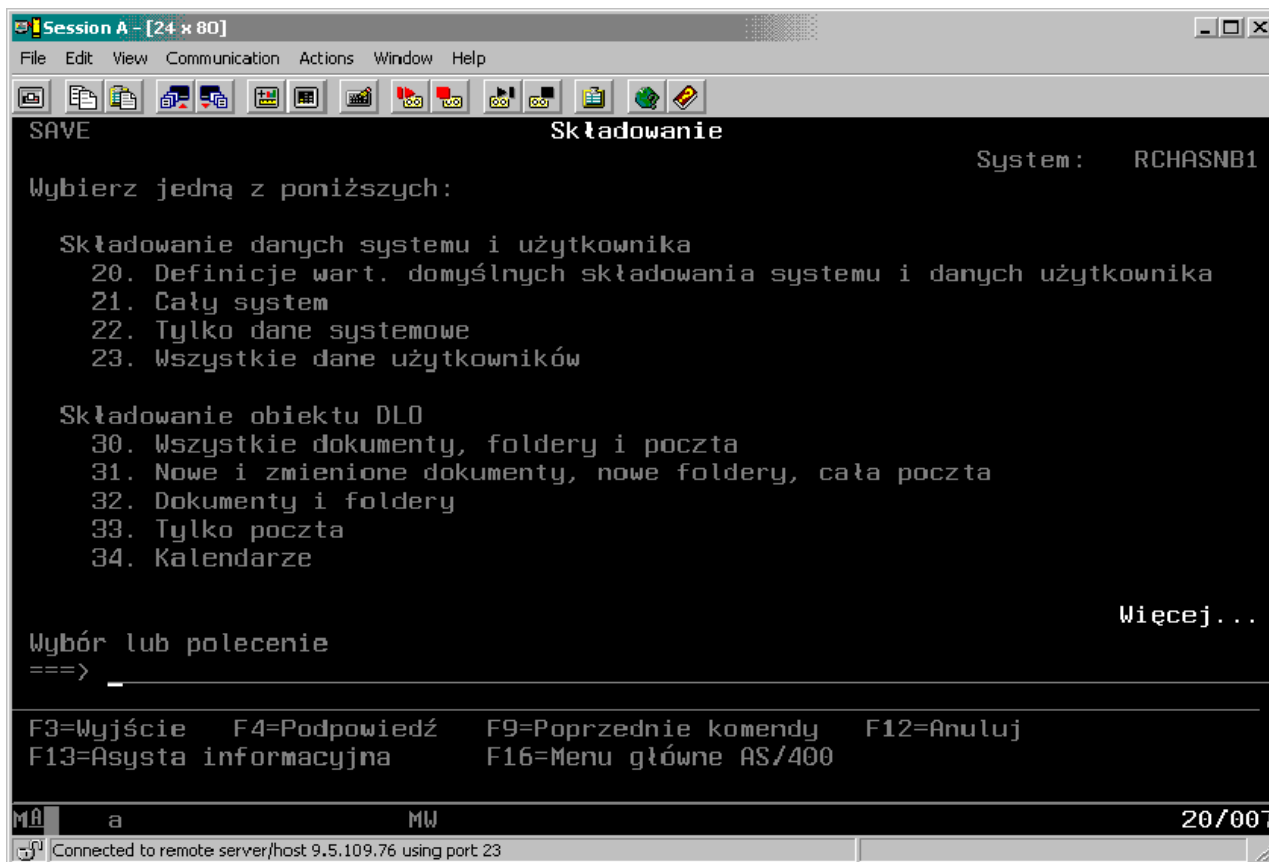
Session A - [24 x 80]
File Edit View Communication Actions Window Help

SAVE Składowanie
System: RCHASNB1
Wybierz jedną z poniższych:

Składowanie danych systemu i użytkownika
20. Definicje wart. domyślnych składowania systemu i danych użytkownika
21. Cały system
22. Tylko dane systemowe
23. Wszystkie dane użytkowników

Składowanie obiektu DLO
30. Wszystkie dokumenty, foldery i poczta
31. Nowe i zmienione dokumenty, nowe foldery, cała poczta
32. Dokumenty i foldery
33. Tylko poczta
34. Kalendarze

Więcej...
Wybór lub polecenie
===> _

F3=Wyjście F4=Podpowiedź F9=Poprzednie komendy F12=Anuluj
F13=Asysta informacyjna F16=Menu główne AS/400

MA a MW 20/007
Connected to remote server/host 9.5.109.76 using port 23